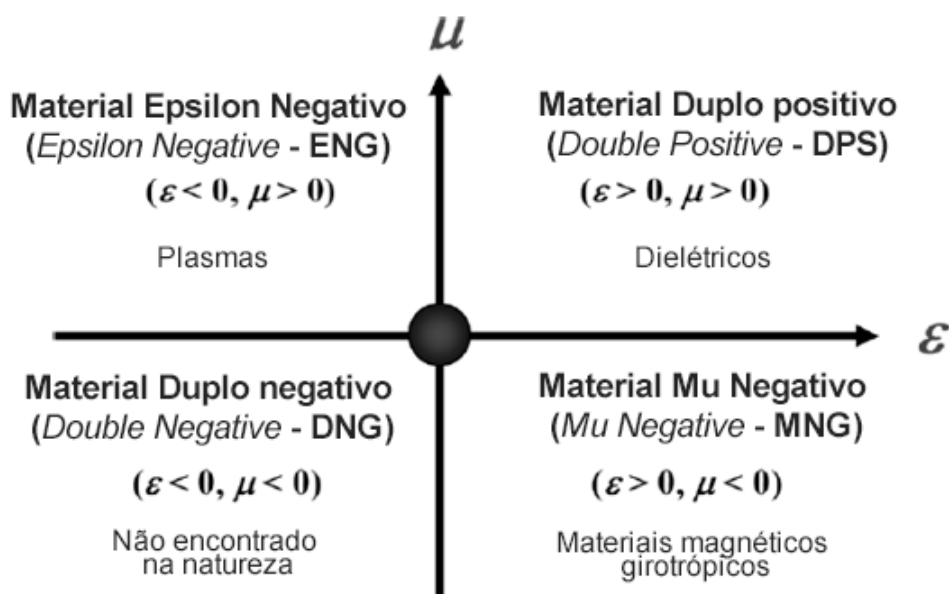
$\mu$

Material Epsilon Negativo
(Epsilon Negative - ENG)
$(\varepsilon < 0, \mu > 0)$

Plasmas

Material Duplo positivo
(Double Positive - DPS)
$(\varepsilon > 0, \mu > 0)$

Dielétricos

$\varepsilon$

Material Duplo negativo
(Double Negative - DNG)
$(\varepsilon < 0, \mu < 0)$

Não encontrado na natureza

Material Mu Negativo
(Mu Negative - MNG)
$(\varepsilon > 0, \mu < 0)$

Materiais magnéticos girotrópicos